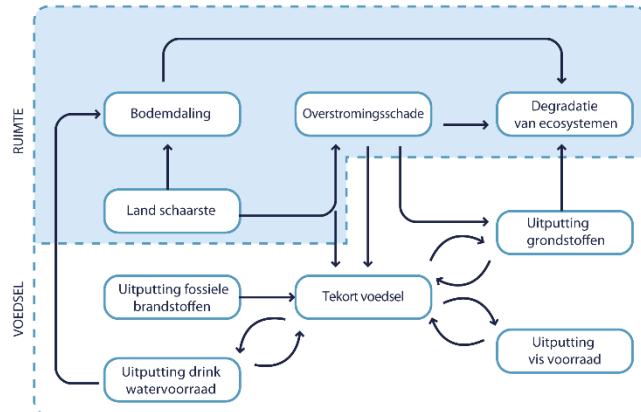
RUIMTE

Bodemdaling

Overstromingsschade

Degradatie van ecosystemen

Land schaarste

Uitputting grondstoffen

VOEDSEL

Uitputting fossiele brandstoffen

Tekort voedsel

Uitputting vis voorraad

Uitputting drink watervoorraad